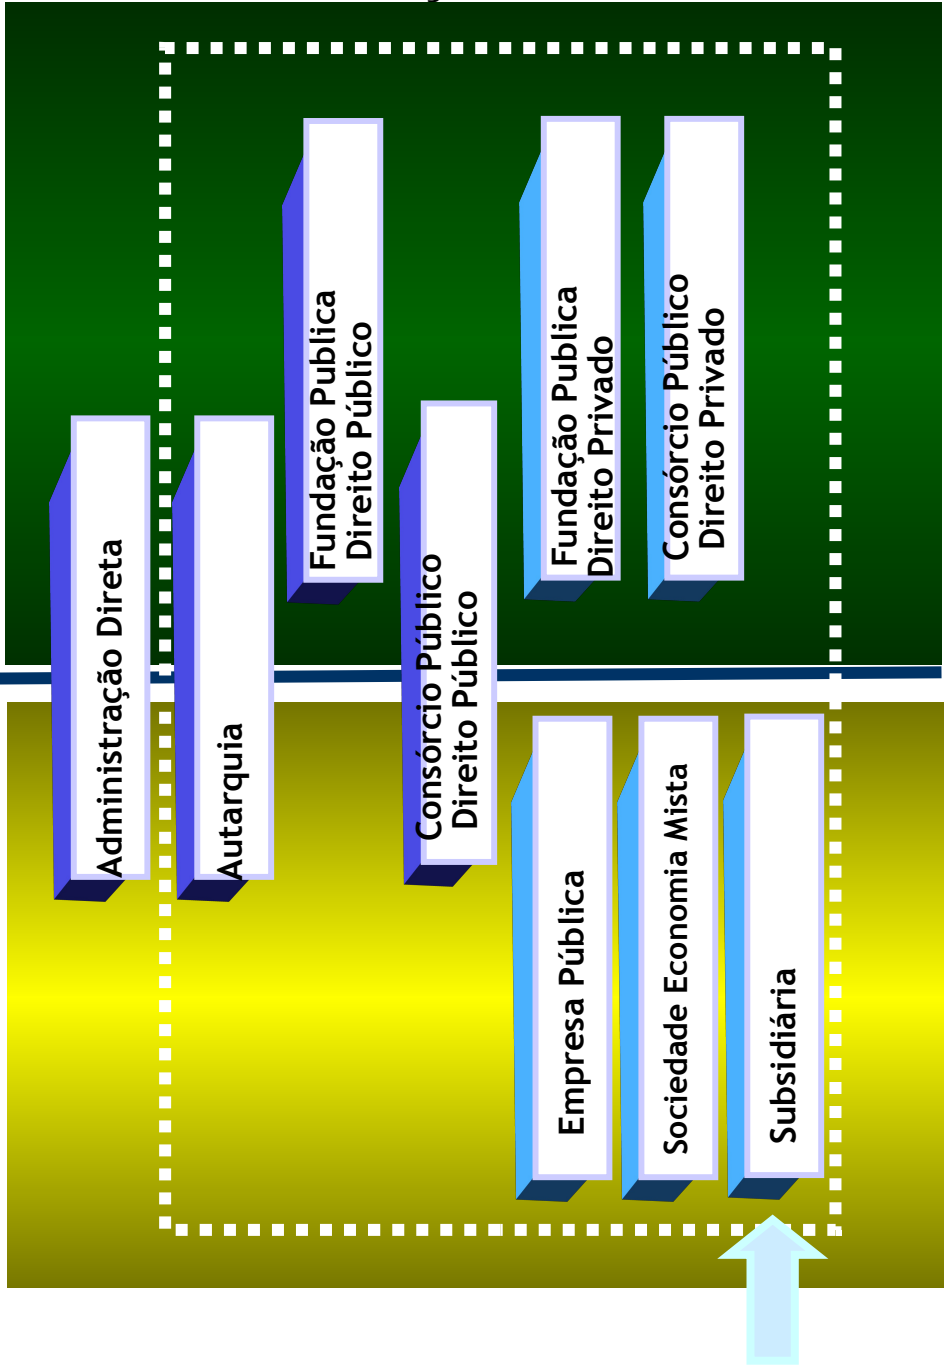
Administração Direta

Autarquia

Fundação Publica
Direito Público

Consórcio Público
Direito Público

Fundação Publica
Direito Privado

Consórcio Público
Direito Privado

Empresa Pública

Sociedade Economia Mista

Subsidiária